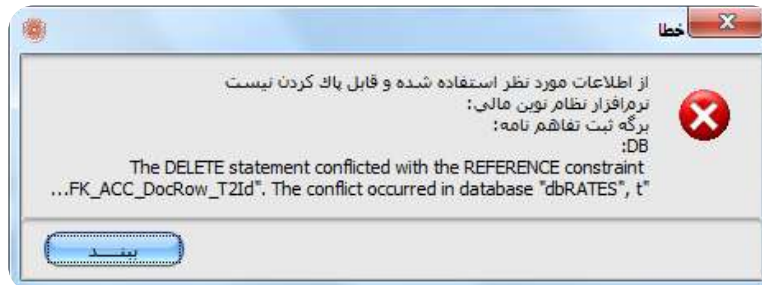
خطا

از اطلاعات مورد نظر استفاده شده و قابل پاک کردن نیست
نرم‌افزار نظام نوین مالی:
برگه ثبت تفاهم نامه:
DB:
The DELETE statement conflicted with the REFERENCE constraint
"FK_ACC_DocRow_T2Id". The conflict occurred in database "dbRATES", t...

ببند